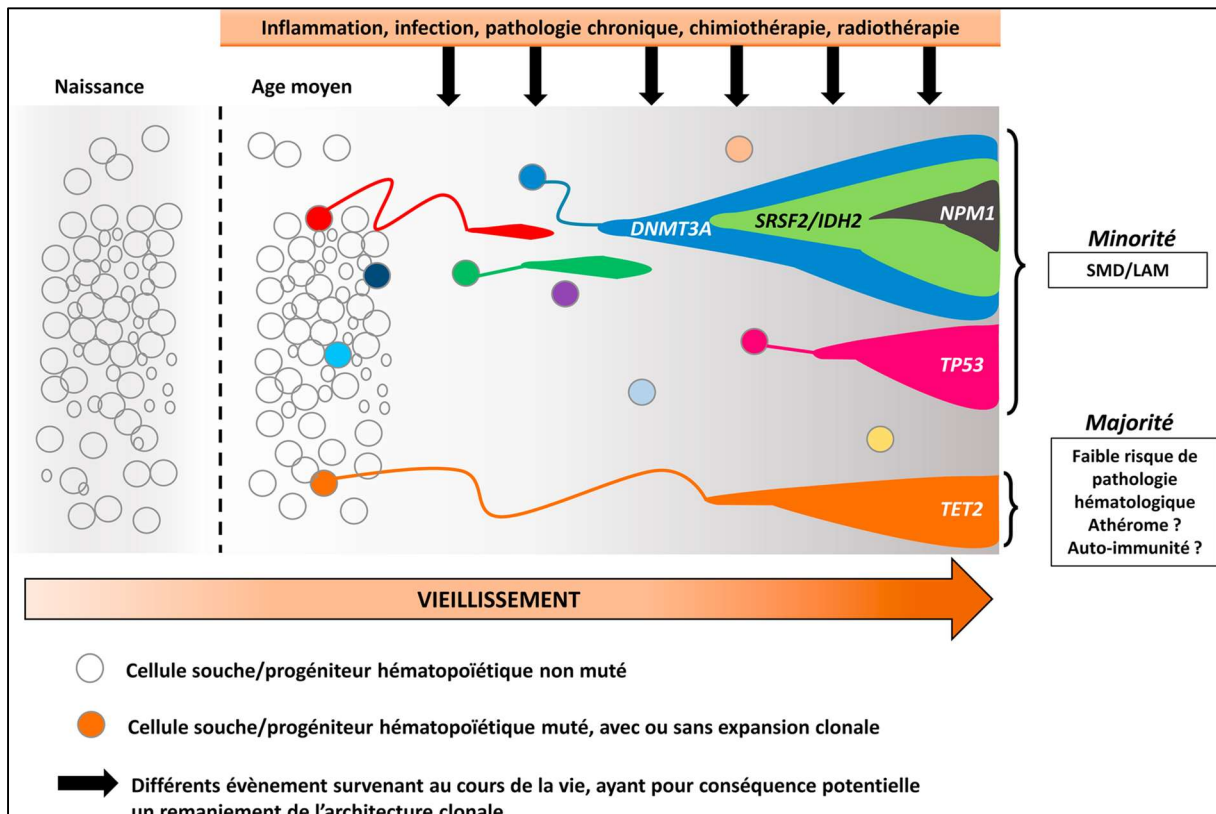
Inflammation, infection, pathologie chronique, chimiothérapie, radiothérapie

Naissance

Age moyen

DNMT3A

SRSF2/IDH2

NPM1

TP53

TET2

Minorité

SMD/LAM

Majorité

Faible risque de pathologie hématologique
Athérome ?
Auto-immunité ?

VIEILLISSEMENT

Cellule souche/progéniteur hématopoïétique non muté

Cellule souche/progéniteur hématopoïétique muté, avec ou sans expansion clonale

Différents évènement survenant au cours de la vie, ayant pour conséquence potentielle un remaniement de l'architecture clonale